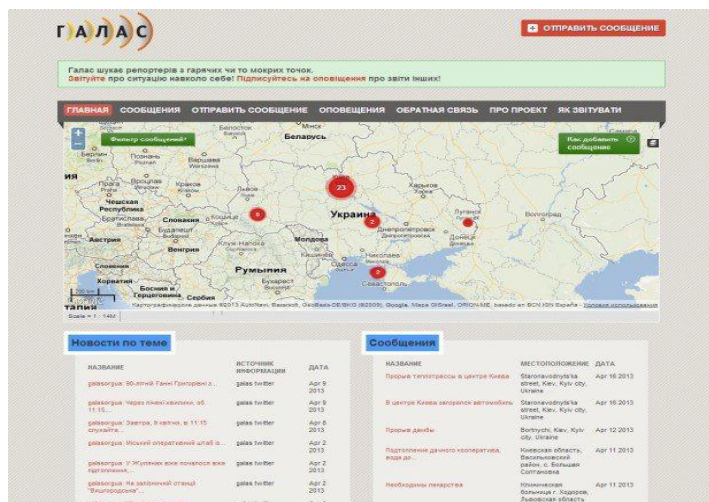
ГАЛАС

ОТПРАВИТЬ СООБЩЕНИЕ

Галас шукає репортерів з гарячих чи то мокрих точок.
Звітуйте про ситуацію навколо себе! Підпишіться на оповіщення про звіти інших!

ГЛАВНАЯ СООБЩЕНИЯ ОТПРАВИТЬ СООБЩЕНИЕ ОПОВЕЩЕНИЯ ОБРАТНАЯ СВЯЗЬ ПРО ПРОЕКТ ЯК ЗВІТУВАТИ

Фильтр сообщений*

Как добавить сообщение

Минск
Беларусь
Белосток
Берлин
Познань
Варшава
Прага
Краков
Львов
Чешская Республика
Братислава
Словакия
Австрия
Будапешт
Венгрия
Украина
Харьков
Днепропетровск
Донецк
Луганск
Волгоград
Молдова
Кишинев
Одесса
Румыния
Хорватия
Босния и Герцеговина
Сербия
Словения
Севастополь
23
2
2
2
Scale = 1 : 14M
Картографические данные ©2013 AutoNavi, Basarsoft, GeoBasis-DE/BKG (©2009), Google, Mapa GISrael, ORION-ME, basado en BCN IGN España - Условия использования

Новости по теме

| НАЗВАНИЕ | ИСТОЧНИК ИНФОРМАЦИИ | ДАТА |
|---|---|---|
| galasorgua: 90-літній Ганні Григорівні з... | galas twitter | Apr 9 2013 |
| galasorgua: Через півгодини, об 11.15... | galas twitter | Apr 9 2013 |
| galasorgua: Завтра, 9 квітня, в 11.15 слухайте... | galas twitter | Apr 8 2013 |
| galasorgua: Міський оперативний штаб з... | galas twitter | Apr 2 2013 |
| galasorgua: У Жуленах вже почався вже підтоплення... | galas twitter | Apr 2 2013 |
| galasorgua: На залізничній станції "Вишгородська"... | galas twitter | Apr 2 2013 |

Сообщения

| НАЗВАНИЕ | МЕСТОПОЛОЖЕНИЕ | ДАТА |
|---|---|---|
| Прорыв теплотрассы в центре Киева | Staronavodnyts'ka street, Kiev, Kyiv city, Ukraine | Apr 16 2013 |
| В центре Киева запорлся автомобиль | Staronavodnyts'ka street, Kiev, Kyiv city, Ukraine | Apr 16 2013 |
| Прорыв дамбы | Borthychi, Kiev, Kyiv city, Ukraine | Apr 12 2013 |
| Подтопление дачного кооператива, вода до... | Киевская область, Васильковский район, с. Большая Солтановка | Apr 11 2013 |
| Необходимы лекарства | Кременчкая больница г. Ходоров, Львовская область | Apr 11 2013 |